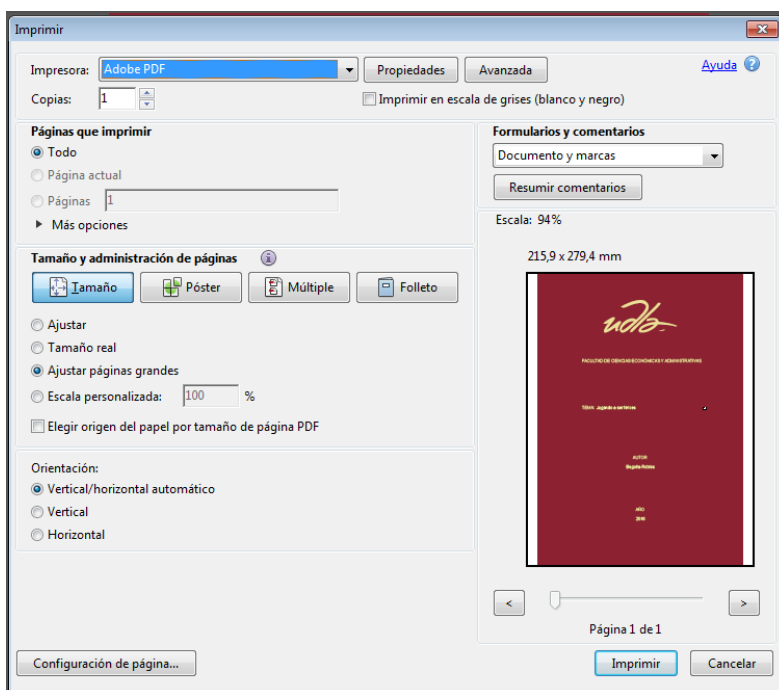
Imprimir

Impresora: Adobe PDF
Propiedades
Avanzada
Ayuda
Copias: 1
Imprimir en escala de grises (blanco y negro)

Páginas que imprimir
Todo
Página actual
Páginas 1
Más opciones

Tamaño y administración de páginas
Tamaño
Póster
Múltiple
Folleto
Ajustar
Tamaño real
Ajustar páginas grandes
Escala personalizada: 100 %
Elegir origen del papel por tamaño de página PDF

Orientación:
Vertical/horizontal automático
Vertical
Horizontal

Formularios y comentarios
Documento y marcas
Resumir comentarios

Escala: 94%
215,9 x 279,4 mm

udla

FACULTAD DE CIENCIAS ECONÓMICAS Y ADMINISTRATIVAS

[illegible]

AUTOR
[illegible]

AÑO
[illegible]

<
>
Página 1 de 1

Configuración de página...
Imprimir
Cancelar